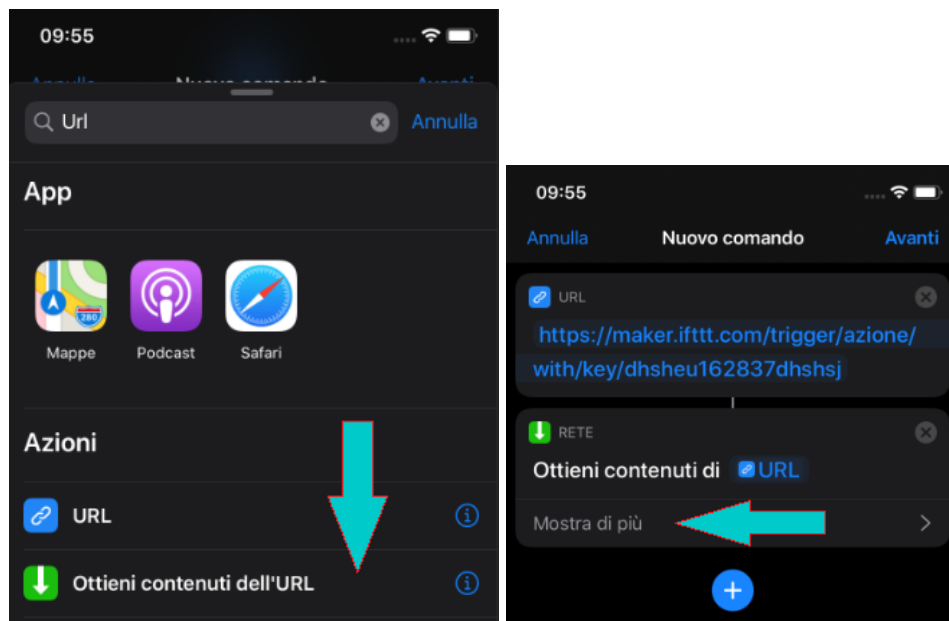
09:55

Annulla Nuovo comando Avanti

Url

Annulla

App

Mappe

Podcast

Safari

Azioni

URL

Ottieni contenuti dell'URL

09:55

Annulla

Nuovo comando

Avanti

URL

https://maker.ifttt.com/trigger/azione/with/key/dhsheu162837dhshsj

RETE

Ottieni contenuti di URL

Mostra di più